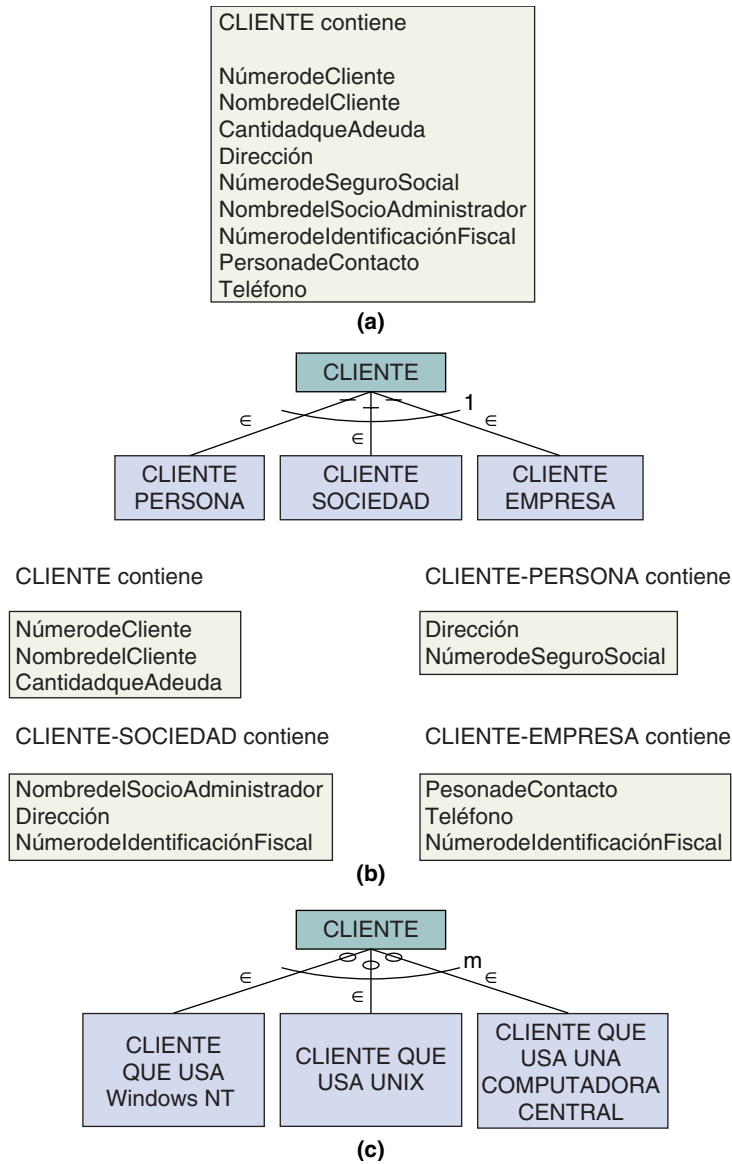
CLIENTE contiene

NúmerodeCliente
NombredelCliente
CantidadqueAdeuda
Dirección
NúmerodeSeguroSocial
NombredelSocioAdministrador
NúmerodeIdentificaciónFiscal
PersonadeContacto
Teléfono

(a)

CLIENTE

1

$\in$ $\in$ $\in$

CLIENTE PERSONA

CLIENTE SOCIEDAD

CLIENTE EMPRESA

CLIENTE contiene

NúmerodeCliente
NombredelCliente
CantidadqueAdeuda

CLIENTE-PERSONA contiene

Dirección
NúmerodeSeguroSocial

CLIENTE-SOCIEDAD contiene

NombredelSocioAdministrador
Dirección
NúmerodeIdentificaciónFiscal

CLIENTE-EMPRESA contiene

PesonadeContacto
Teléfono
NúmerodeIdentificaciónFiscal

(b)

CLIENTE

m

$\in$ $\in$ $\in$

CLIENTE QUE USA Windows NT

CLIENTE QUE USA UNIX

CLIENTE QUE USA UNA COMPUTADORA CENTRAL

(c)